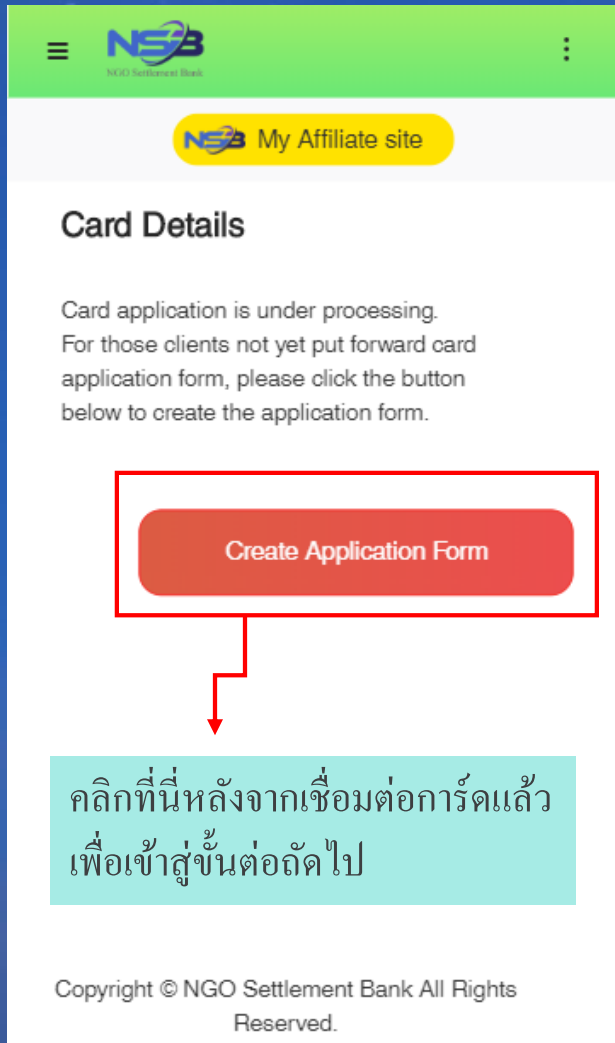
NSB
NGO Settlement Bank

NSB My Affiliate site

Card Details

Card application is under processing. For those clients not yet put forward card application form, please click the button below to create the application form.

Create Application Form

คลิกที่นี่หลังจากเชื่อมต่อการ์ดแล้ว เพื่อเข้าสู่ขั้นต่อถัดไป

Copyright © NGO Settlement Bank All Rights Reserved.